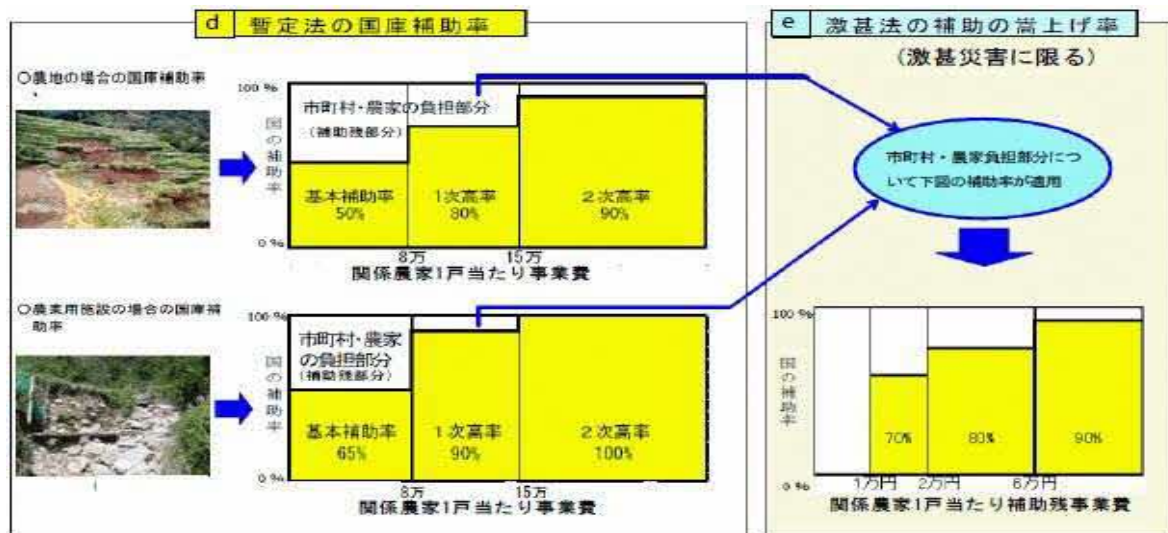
d 暫定法の国庫補助率

○農地の場合の国庫補助率

100 %
国の補助率
市町村・農家の負担部分
（補助残部分）
基本補助率 50%
1次高率 80%
2次高率 90%
0 %
8万
15万
関係農家1戸当たり事業費

○農業用施設の場合の国庫補助率

100 %
国の補助率
市町村・農家の負担部分
（補助残部分）
基本補助率 65%
1次高率 90%
2次高率 100%
0 %
8万
15万
関係農家1戸当たり事業費

e 激甚法の補助の嵩上げ率
（激甚災害に限る）

市町村・農家負担部分について下図の補助率が適用

100 %
国の補助率
70%
80%
90%
0 %
1万円
2万円
6万円
関係農家1戸当たり補助残事業費